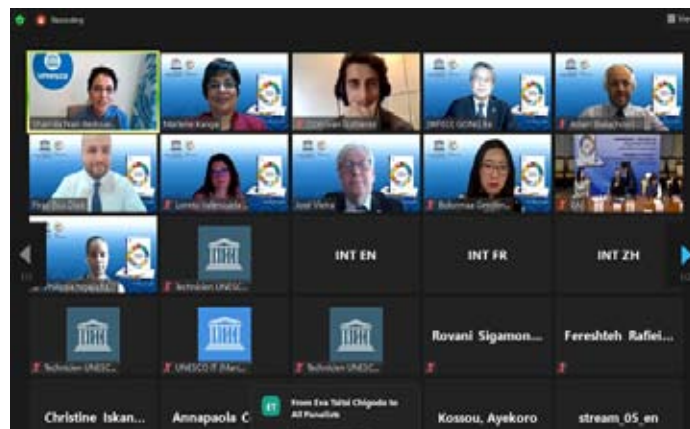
Recording

Sharmila Nair-Bedouelle

Marlene Kanga

Cristian Gutierrez

UNESCO GONG Ba

Anant Balachandran

Firat Bozdag

Lorena Valenzuela

José Vieira

Bolormaa Gendeng

Technicien UNESCO

INT EN

INT FR

INT ZH

Technicien UNESCO

UNESCO IT (Mar...

Technicien UNESCO

Rovani Sigamon...

Fereshteh Rafiei...

Christine Iskan...

Annapaola C

ET From Eva Tobai Chigodo to All Panelists

Kossou, Ayekoro

stream_05_en